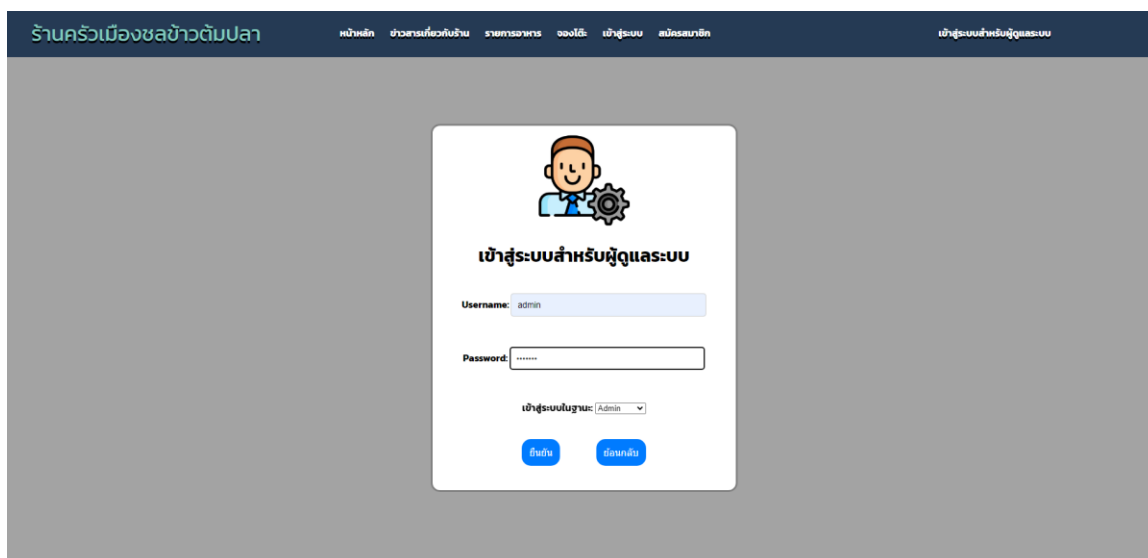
ร้านครัวเมืองชลข้าวต้มปลา

หน้าหลัก ข่าวสารเกี่ยวกับร้าน รายการอาหาร จองโต๊ะ เข้าสู่ระบบ สมัครสมาชิก

เข้าสู่ระบบสำหรับผู้ดูแลระบบ

เข้าสู่ระบบสำหรับผู้ดูแลระบบ

Username: admin

Password: •••••••

เข้าสู่ระบบในฐานะ: Admin

ยืนยัน ย้อนกลับ